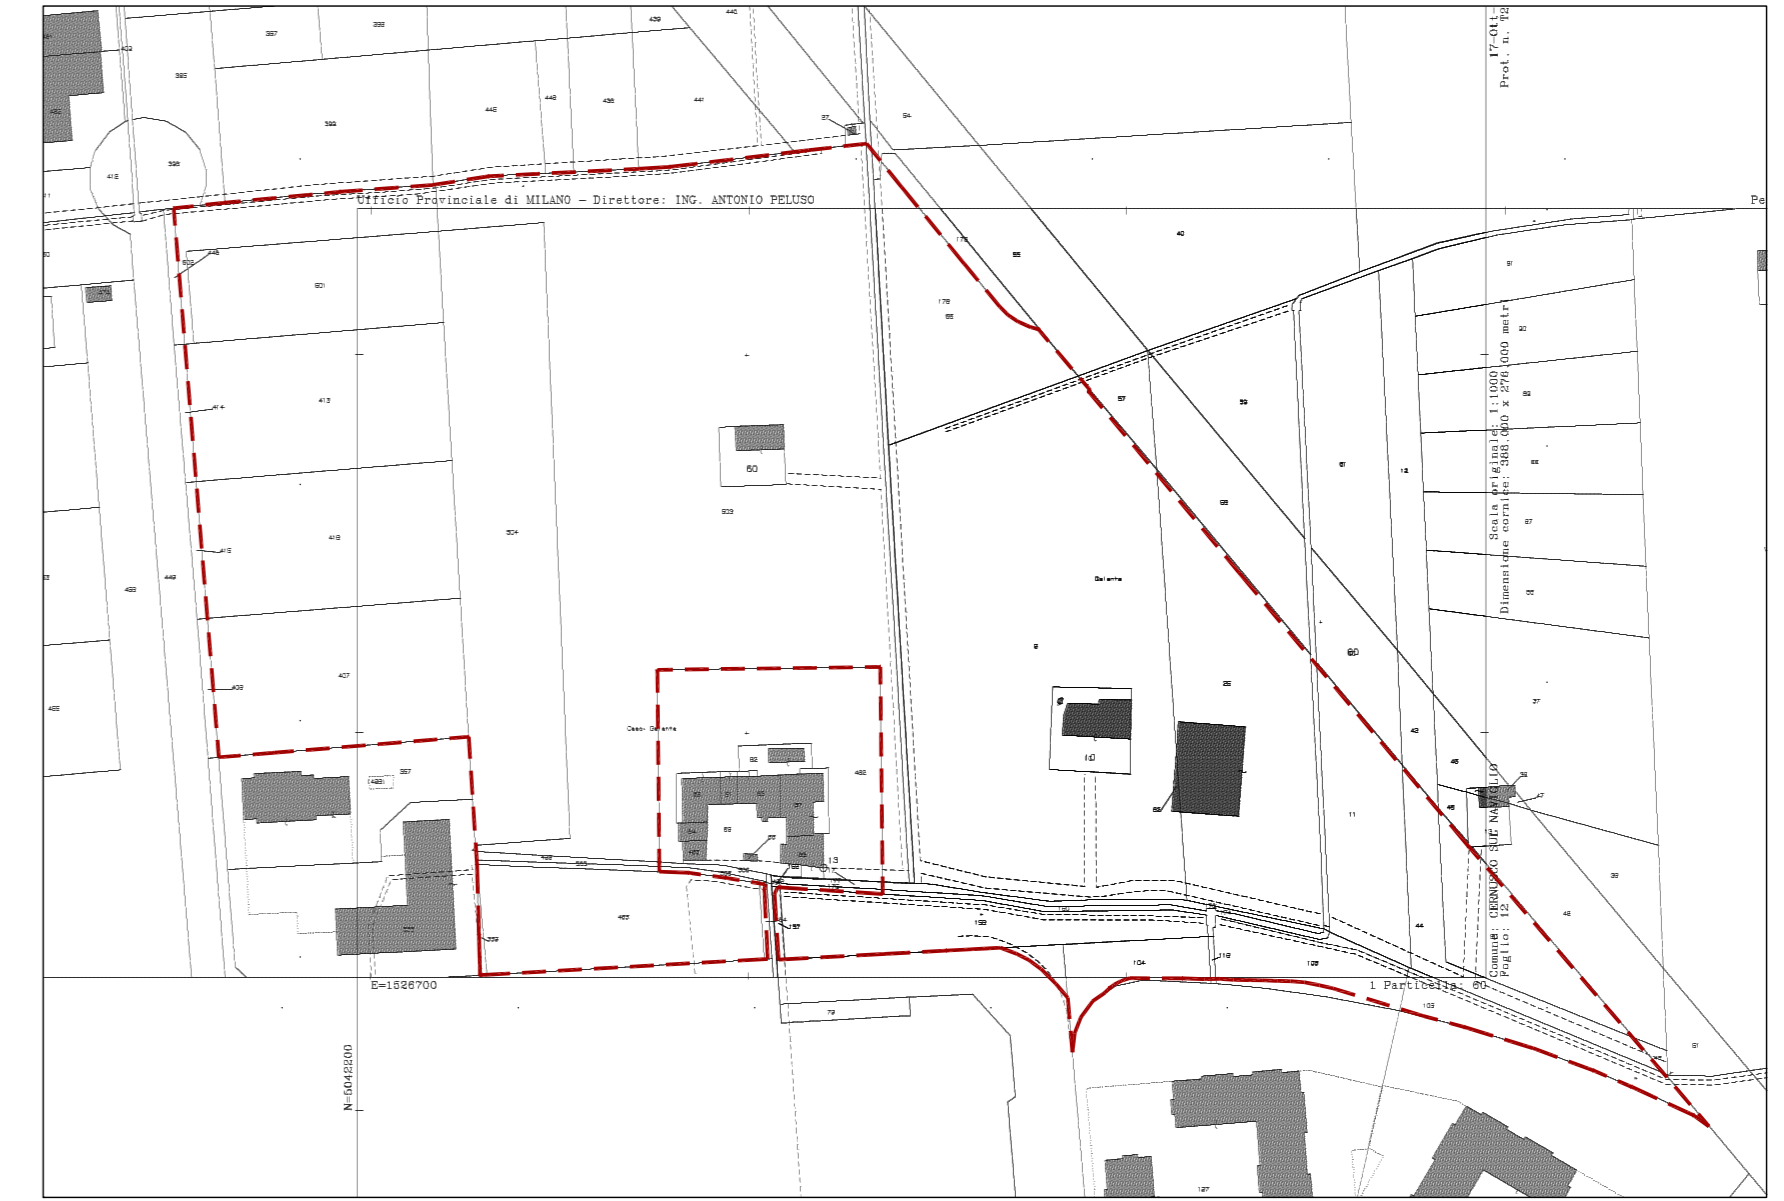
Ufficio Provinciale di MILANO - Direttore: ING. ANTONIO PELUSO

17-Ott-
Prot. n. T2

Pe

Scala originale: 1:1000
Dimensione cornice: 388.000 x 276.000 metr

Comune: CERNUSCO SUL NAVIGLIO
Foglio: 12

1 Particella: 60

E=1526700

N=5042200

60

10

13

Galanta

Cascina Galanta

397
398
439
440
385
446
448
436
441
399
97
94
395
418
448
503
501
178
55
40
65
414
413
57
59
415
419
504
503
449
433
407
409
455
357
82
462
465
339
153
104
116
106
103
79
127
11
44
43
46
25
9
66
37
39
48
91
33
12
67
68
56
87
92
90
97